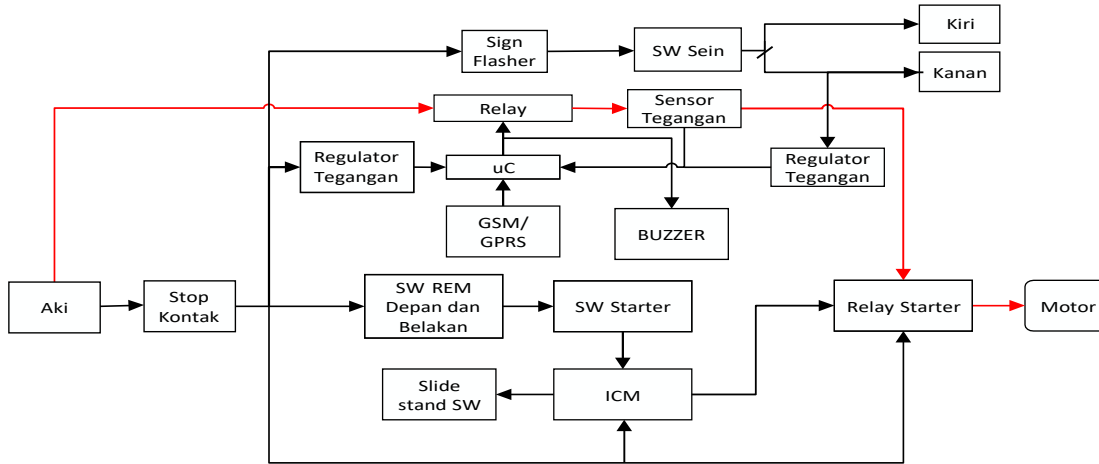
Kiri

Sign Flasher

SW Sein

Kanan

Relay

Sensor Tegangan

Regulator Tegangan

uC

Regulator Tegangan

GSM/ GPRS

BUZZER

Aki

Stop Kontak

SW REM Depan dan Belakan

SW Starter

Relay Starter

Motor

Slide stand SW

ICM